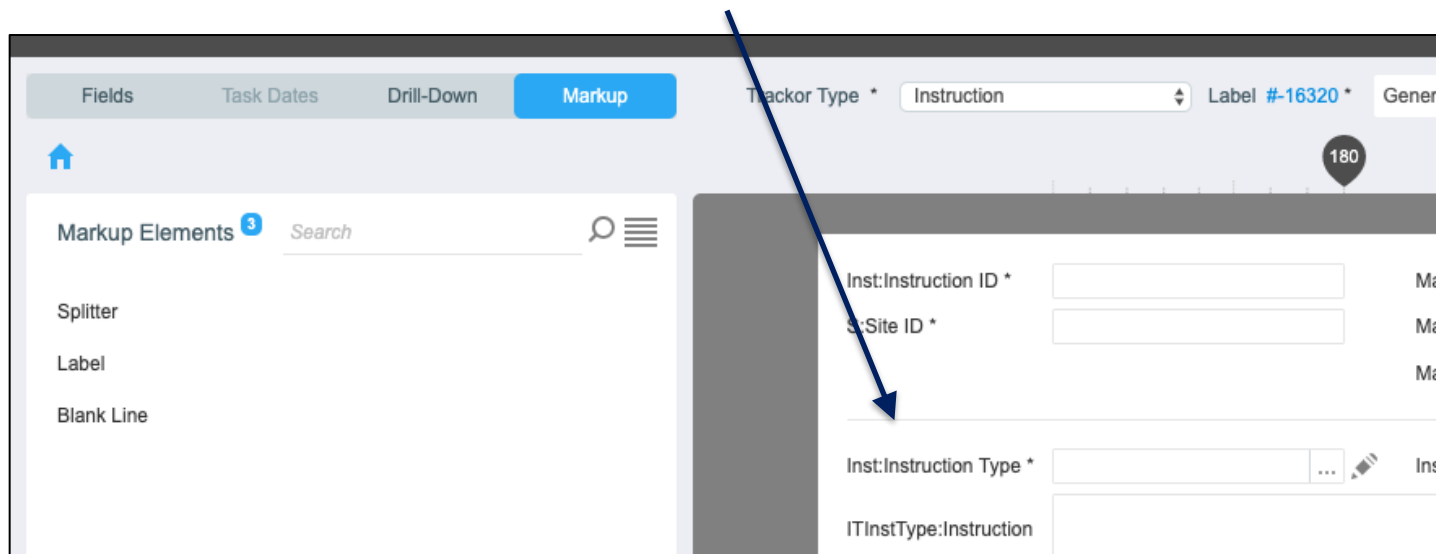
Fields Task Dates Drill-Down Markup

Trackor Type * Instruction Label #-16320 * Gener

180

Markup Elements 3 Search

Splitter

Label

Blank Line

Inst:Instruction ID *

S:Site ID *

Ma

Ma

Ma

Inst:Instruction Type * ...

Ins

ITInstType:Instruction